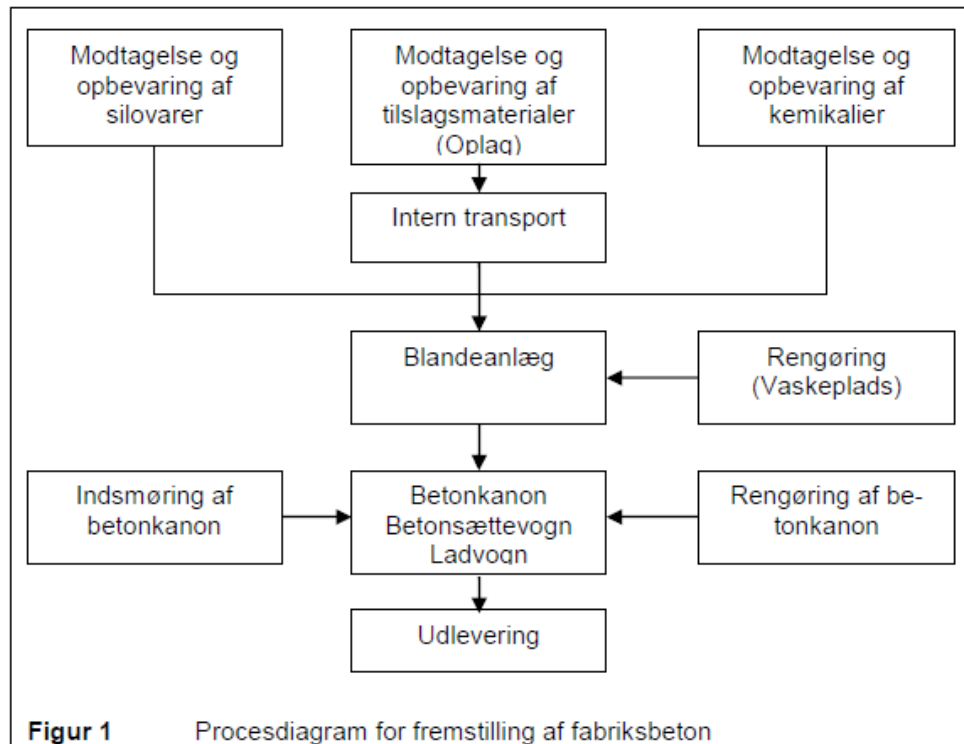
Modtagelse og opbevaring af silovarer

Modtagelse og opbevaring af tilslagsmaterialer (Oplag)

Modtagelse og opbevaring af kemikalier

Intern transport

Blandeanlæg

Rengøring (Vaskeplads)

Indsmøring af betonkanon

Betonkanon Betonsættevogn Ladvogn

Rengøring af betonkanon

Udlevering

Figur 1 Procesdiagram for fremstilling af fabriksbeton